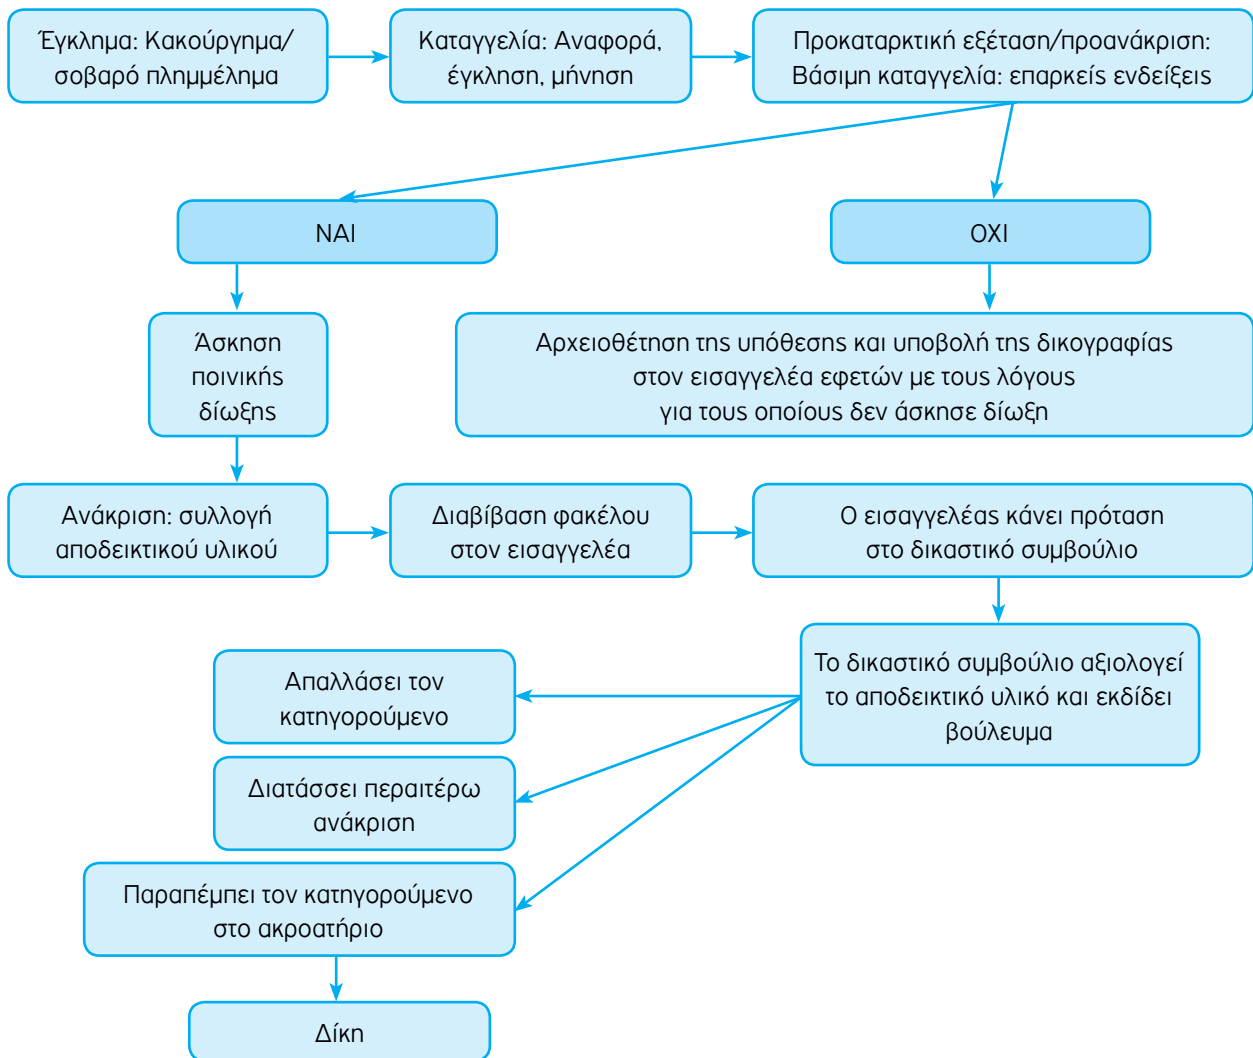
Έγκλημα: Κακούργημα/ σοβαρό πλημμέλημα

Καταγγελία: Αναφορά, έγκληση, μήνυση

Προκαταρκτική εξέταση/προανάκριση: Βάσιμη καταγγελία: επαρκείς ενδείξεις

ΝΑΙ

ΟΧΙ

Άσκηση ποινικής δίωξης

Αρχειοθέτηση της υπόθεσης και υποβολή της δικογραφίας στον εισαγγελέα εφετών με τους λόγους για τους οποίους δεν άσκησε δίωξη

Ανάκριση: συλλογή αποδεικτικού υλικού

Διαβίβαση φακέλου στον εισαγγελέα

Ο εισαγγελέας κάνει πρόταση στο δικαστικό συμβούλιο

Το δικαστικό συμβούλιο αξιολογεί το αποδεικτικό υλικό και εκδίδει βούλευμα

Απαλλάσει τον κατηγορούμενο

Διατάσσει περαιτέρω ανάκριση

Παραπέμπει τον κατηγορούμενο στο ακροατήριο

Δίκη